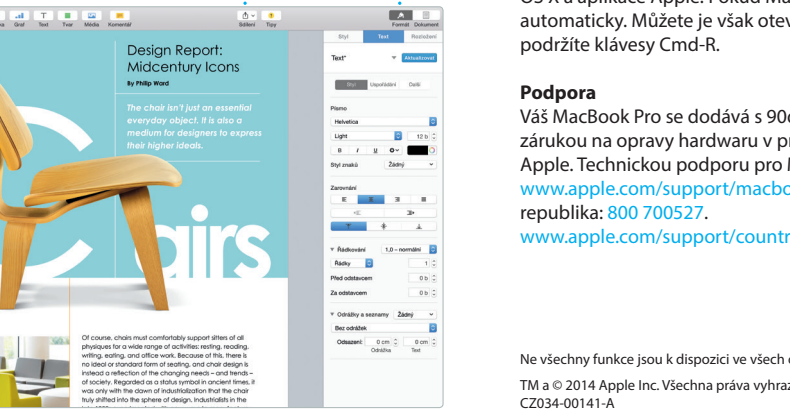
Graf Text Tvar Média Komentář

Sdílení Tipy

Formát Dokument

Styl Text Rozložení

Text* Aktualizovat

Styl Uspořádání Další

Písmo

Helvetica

Light 12 b

B I U

Styl znaků Žádný

Zarovnání

Řádkování 1,0 – normální

Řádky 1

Před odstavcem 0 b

Za odstavcem 0 b

Odrážky a seznamy Žádný

Bez odrážek

Odsazení: 0 cm 0 cm

Odrážka Text

Design Report: Midcentury Icons

By Philip Ward

The chair isn't just an essential everyday object. It is also a medium for designers to express their higher ideals.

airs

Of course, chairs must comfortably support sitters of all physiques for a wide range of activities: resting, reading, writing, eating, and office work. Because of this, there is no ideal or standard form of seating, and chair design is instead a reflection of the changing needs – and trends – of society. Regarded as a status symbol in ancient times, it was only with the dawn of industrialization that the chair truly shifted into the sphere of design. Industrialists in the

OS X a aplikace Apple. Pokud Ma automaticky. Můžete je však otev podržíte klávesy Cmd-R.

Podpora

Váš MacBook Pro se dodává s 90d zárukou na opravy hardwaru v pr Apple. Technickou podporu pro M www.apple.com/support/macbo republika: 800 700527.

www.apple.com/support/countr

Ne všechny funkce jsou k dispozici ve všech o

TM a © 2014 Apple Inc. Všechna práva vyhraz

CZ034-00141-A